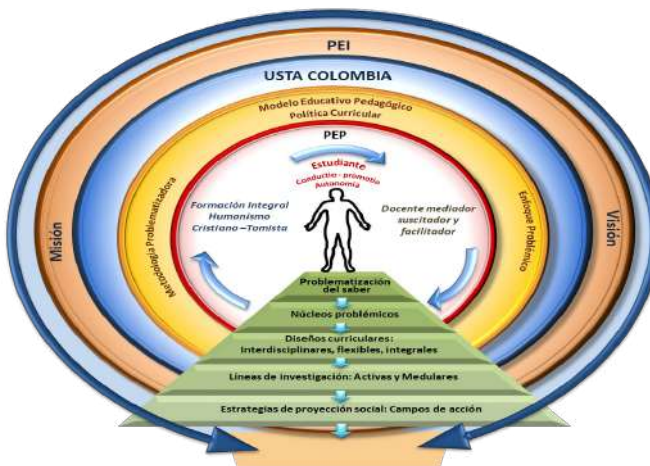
PEI

USTA COLOMBIA

Modelo Educativo Pedagógico
Política Curricular

PEP

Estudiante
Conducta - promotio
Autonomía

Misión

Visión

Metodología Problematizadora

Enfoque Problémico

Formación Integral
Humanismo
Cristiano –Tomista

Docente mediador
suscitador y
facilitador

Problematización
del saber

Núcleos problémicos

Diseños curriculares:
Interdisciplinares, flexibles, integrales

Líneas de investigación: Activas y Medulares

Estrategias de proyección social: Campos de acción